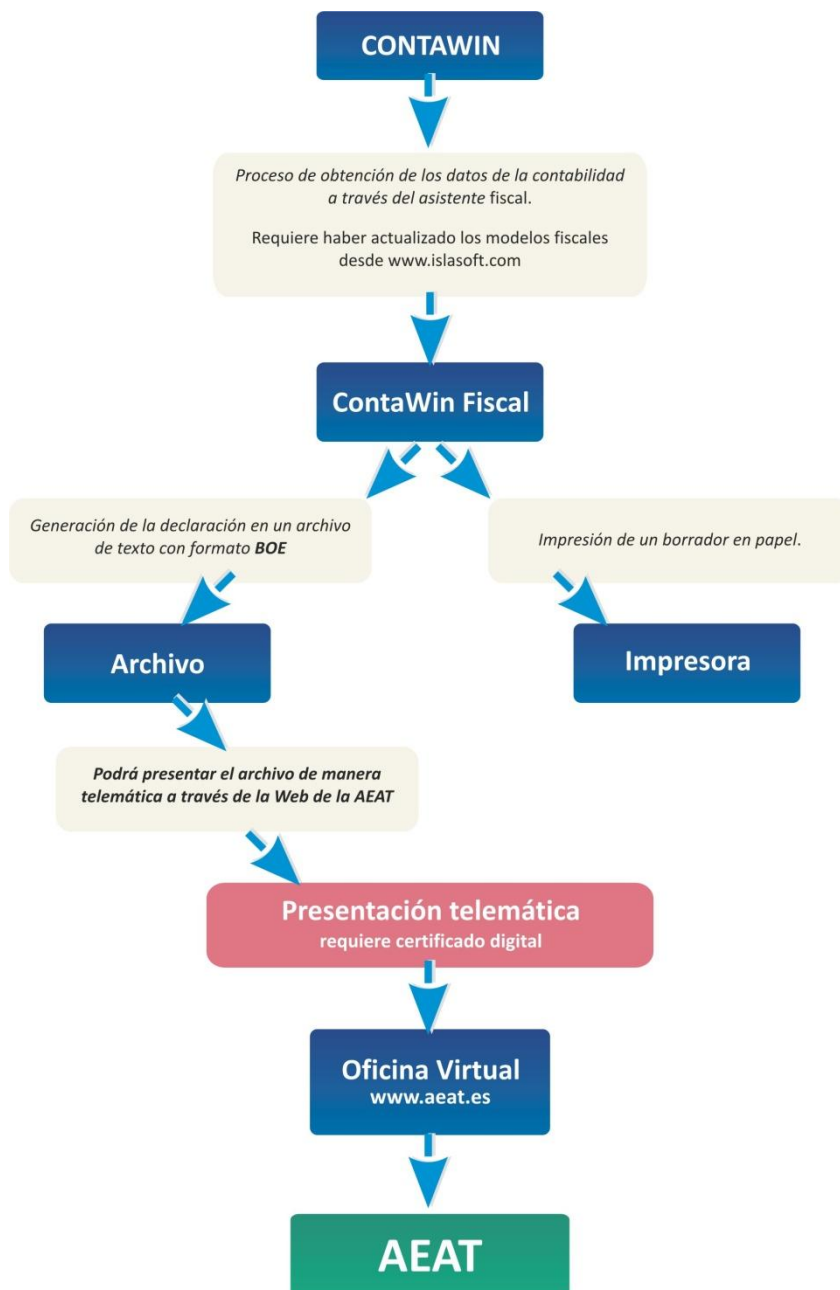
CONTAWIN

Proceso de obtención de los datos de la contabilidad a través del asistente fiscal.

Requiere haber actualizado los modelos fiscales desde www.islasoft.com

ContaWin Fiscal

Generación de la declaración en un archivo de texto con formato BOE

Impresión de un borrador en papel.

Archivo

Impresora

Podrá presentar el archivo de manera telemática a través de la Web de la AEAT

Presentación telemática
requiere certificado digital

Oficina Virtual
www.aeat.es

AEAT